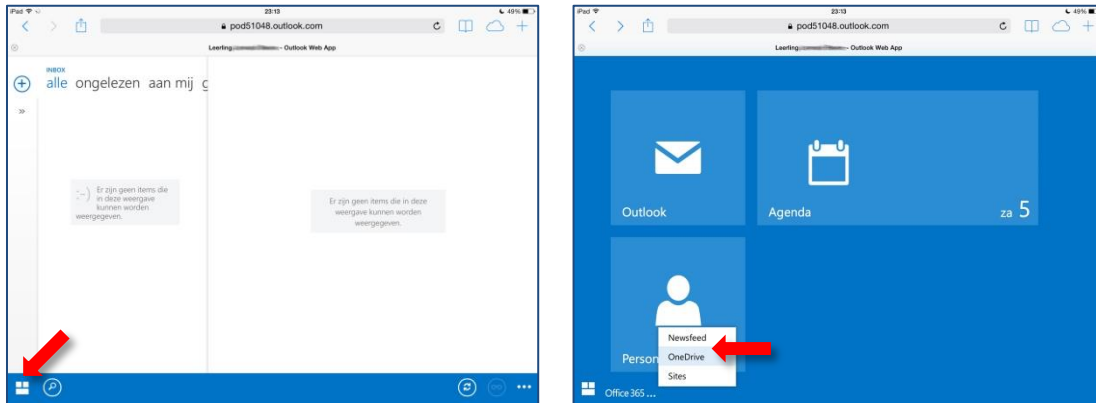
iPad 23:13 49%
pod51048.outlook.com
Leerling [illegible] - Outlook Web App
INBOX
alle ongelezen aan mij g
:-) Er zijn geen items die in deze weergave kunnen worden weergegeven.
Er zijn geen items die in deze weergave kunnen worden weergegeven.

iPad 23:13 49%
pod51048.outlook.com
Leerling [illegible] - Outlook Web App
Outlook
Agenda
za 5
Person
Newsfeed
OneDrive
Sites
Office 365 ...